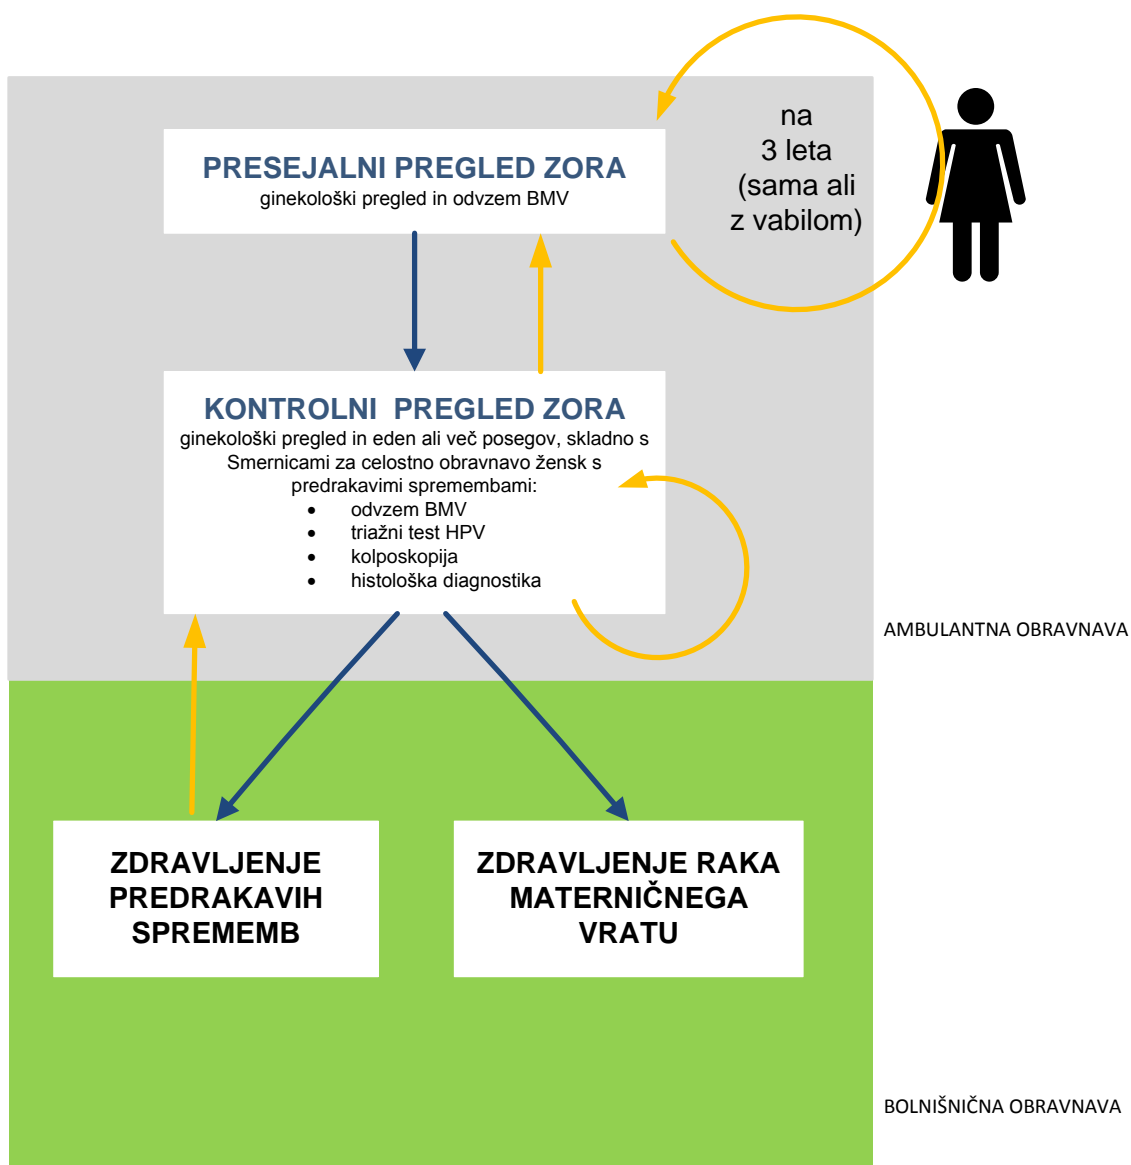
PRESEJALNI PREGLED ZORA
ginekološki pregled in odvzem BMV

na 3 leta (sama ali z vabilom)

KONTROLNI PREGLED ZORA
ginekološki pregled in eden ali več posegov, skladno s Smernicami za celostno obravnavo žensk s predrakavimi spremembami:

- odvzem BMV
- triažni test HPV
- kolposkopija
- histološka diagnostika

AMBULANTNA OBRAVNAVA

ZDRAVLJENJE PREDRAKAVIH SPREMEMB

ZDRAVLJENJE RAKA MATERNIČNEGA VRATU

BOLNIŠNIČNA OBRAVNAVA